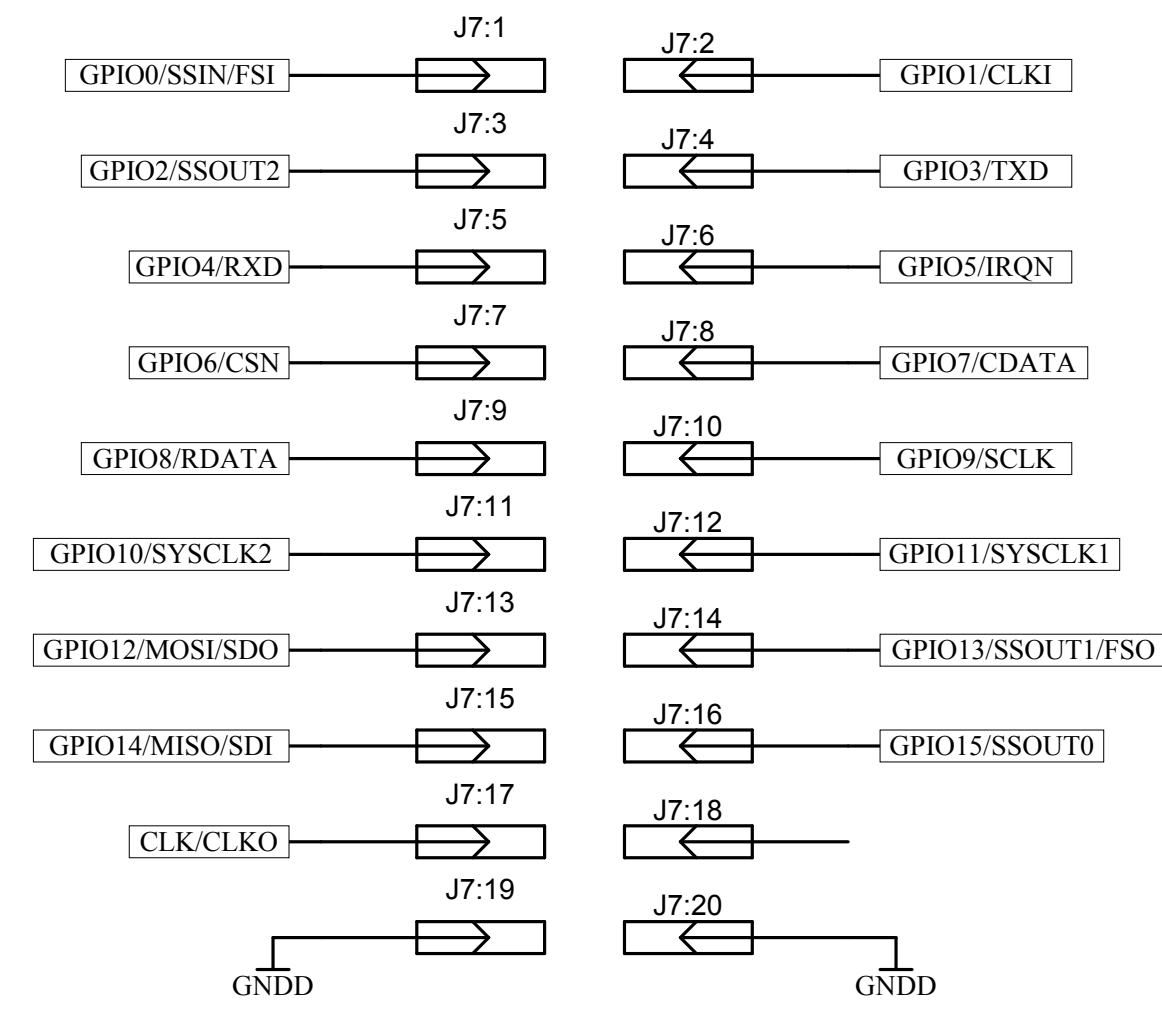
J7:1
GPIO0/SSIN/FSI
J7:2
GPIO1/CLKI

J7:3
GPIO2/SSOUT2
J7:4
GPIO3/TXD

J7:5
GPIO4/RXD
J7:6
GPIO5/IRQN

J7:7
GPIO6/CSN
J7:8
GPIO7/CDATA

J7:9
GPIO8/RDATA
J7:10
GPIO9/SCLK

J7:11
GPIO10/SYSCLK2
J7:12
GPIO11/SYSCLK1

J7:13
GPIO12/MOSI/SDO
J7:14
GPIO13/SSOUT1/FSO

J7:15
GPIO14/MISO/SDI
J7:16
GPIO15/SSOUT0

J7:17
CLK/CLKO
J7:18

J7:19
GNDD
J7:20
GNDD